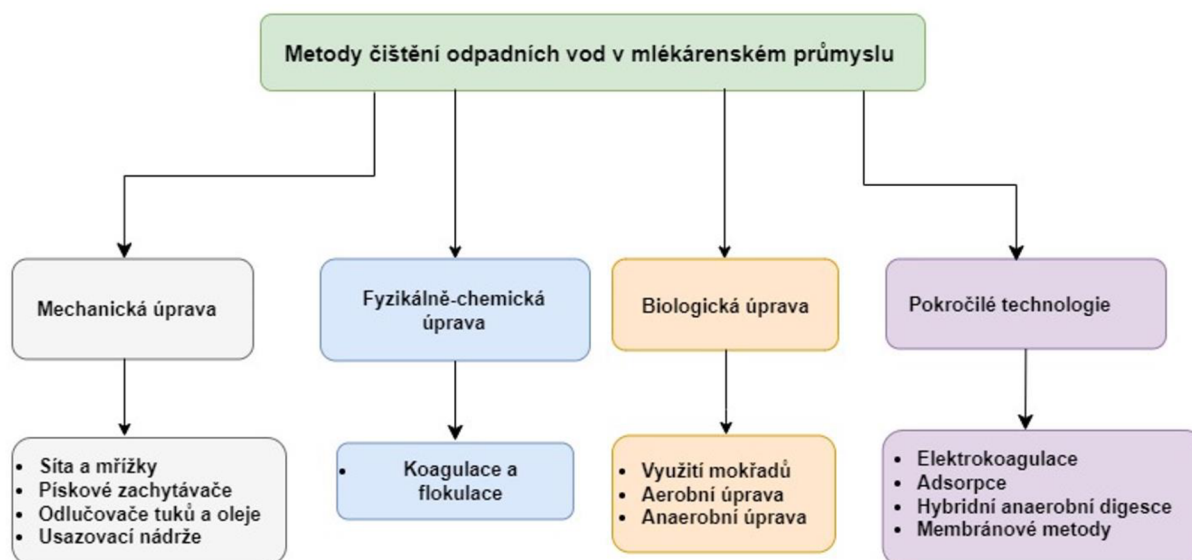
Metody čištění odpadních vod v mlékárenském průmyslu

Mechanická úprava

- Síta a mřížky
- Pískové zachytávače
- Odlučovače tuků a oleje
- Usazovací nádrže

Fyzikálně-chemická úprava

- Koagulace a flokulace

Biologická úprava

- Využití mokřadů
- Aerobní úprava
- Anaerobní úprava

Pokročilé technologie

- Elektrokoagulace
- Adsorpce
- Hybridní anaerobní digesce
- Membránové metody